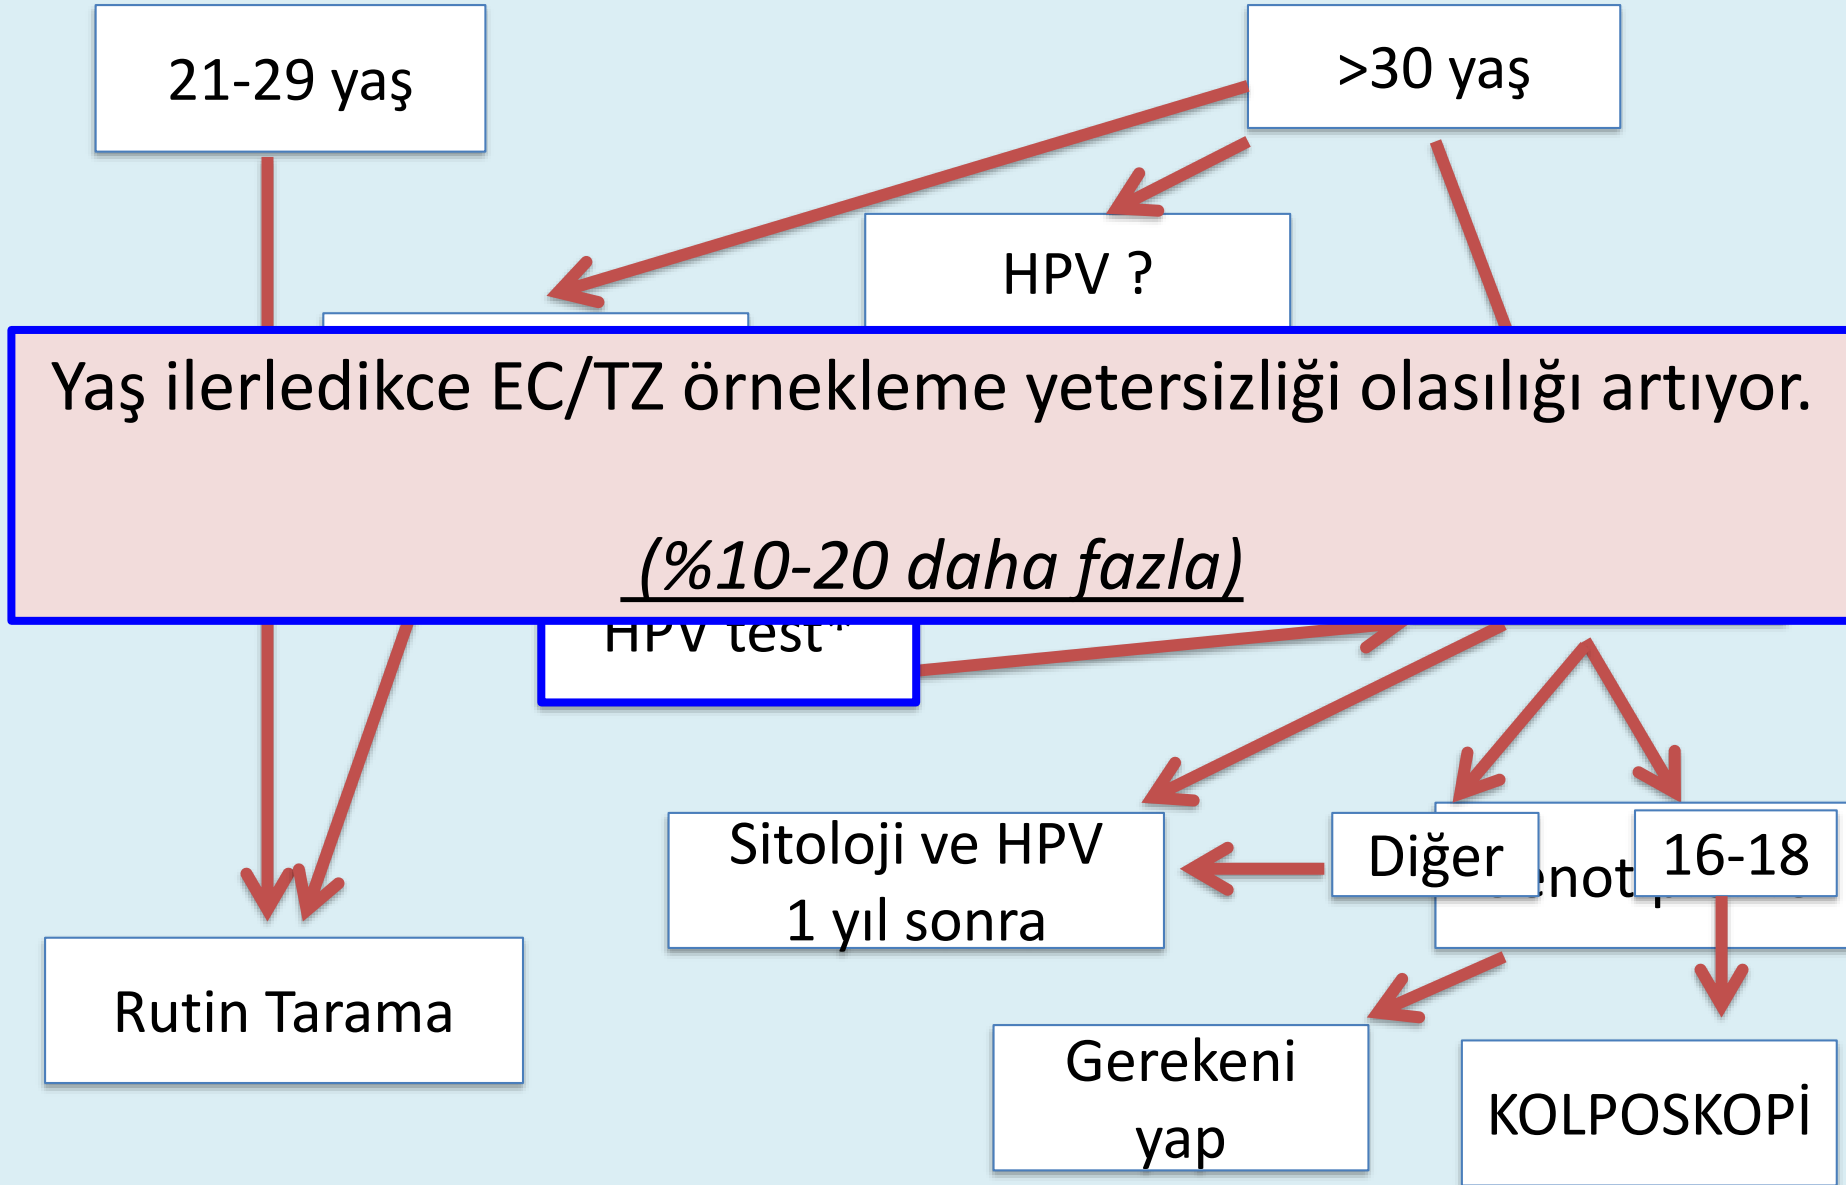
21-29 yaş

>30 yaş

HPV ?

Yaş ilerledikce EC/TZ örnekleme yetersizliği olasılığı artıyor.

(%10-20 daha fazla)

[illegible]

Sitoloji ve HPV 1 yıl sonra

Diğer

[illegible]enot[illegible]

16-18

Rutin Tarama

Gerekeni yap

KOLPOSKOPİ